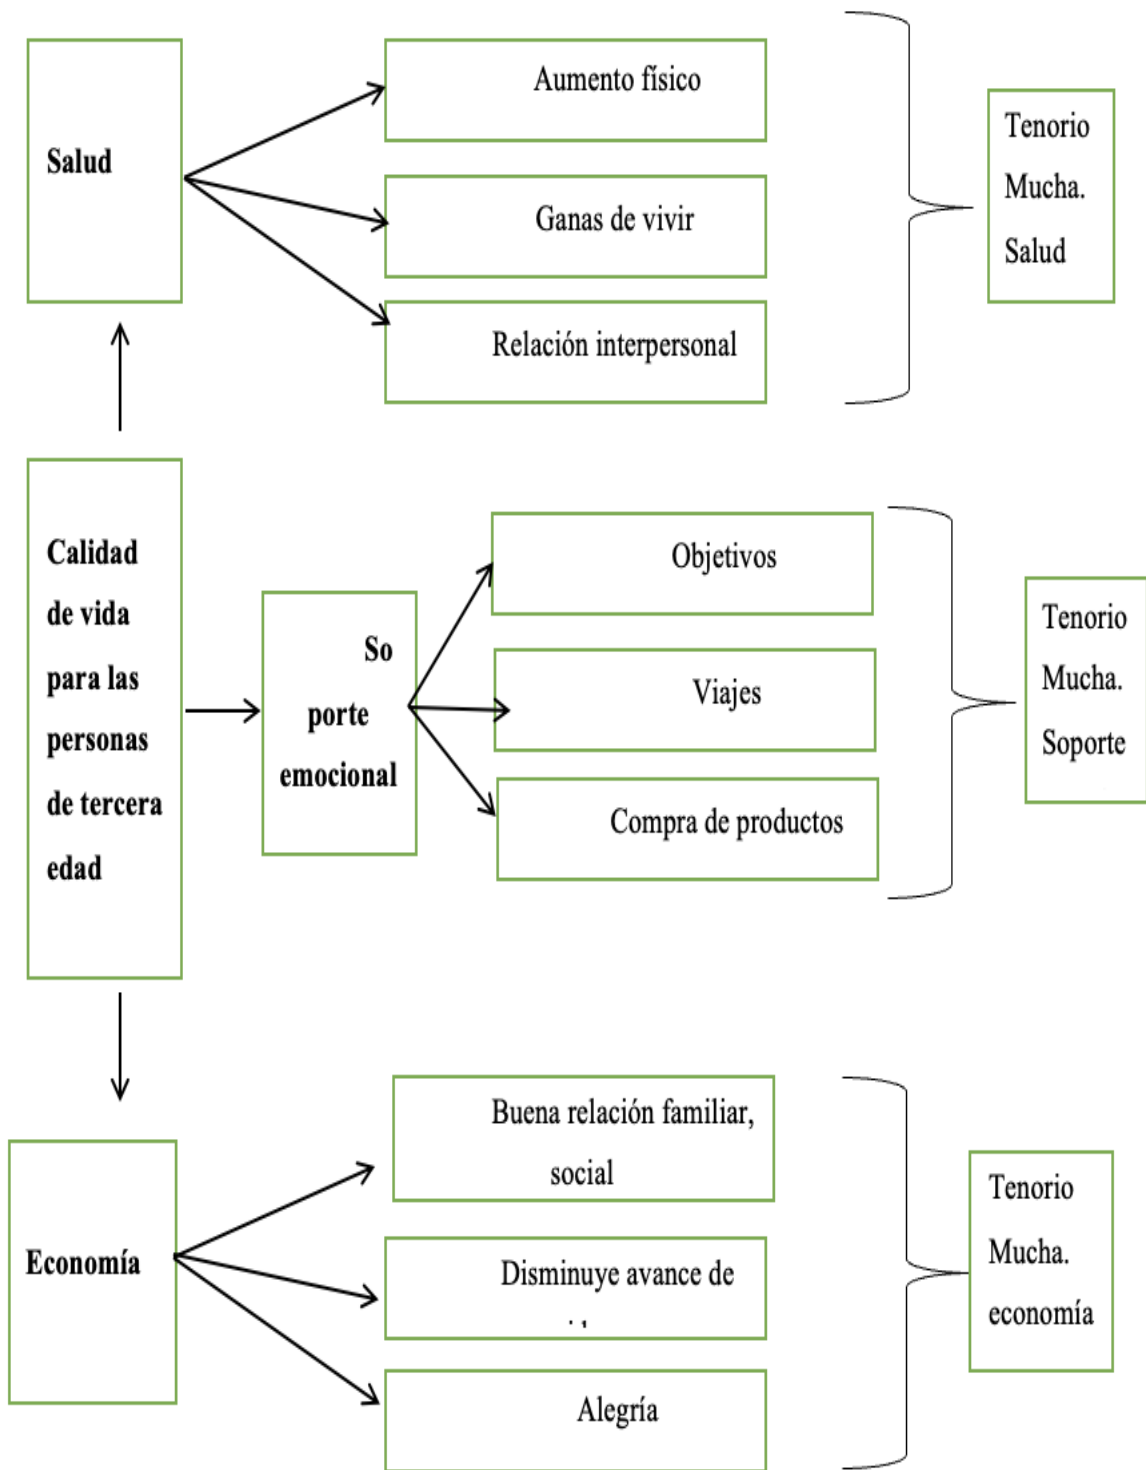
Salud

Aumento físico

Ganas de vivir

Relación interpersonal

Tenorio Mucha. Salud

Calidad de vida para las personas de tercera edad

So porte emocional

Objetivos

Viajes

Compra de productos

Tenorio Mucha. Soporte

Economía

Buena relación familiar, social

Disminuye avance de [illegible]

Alegría

Tenorio Mucha. economía